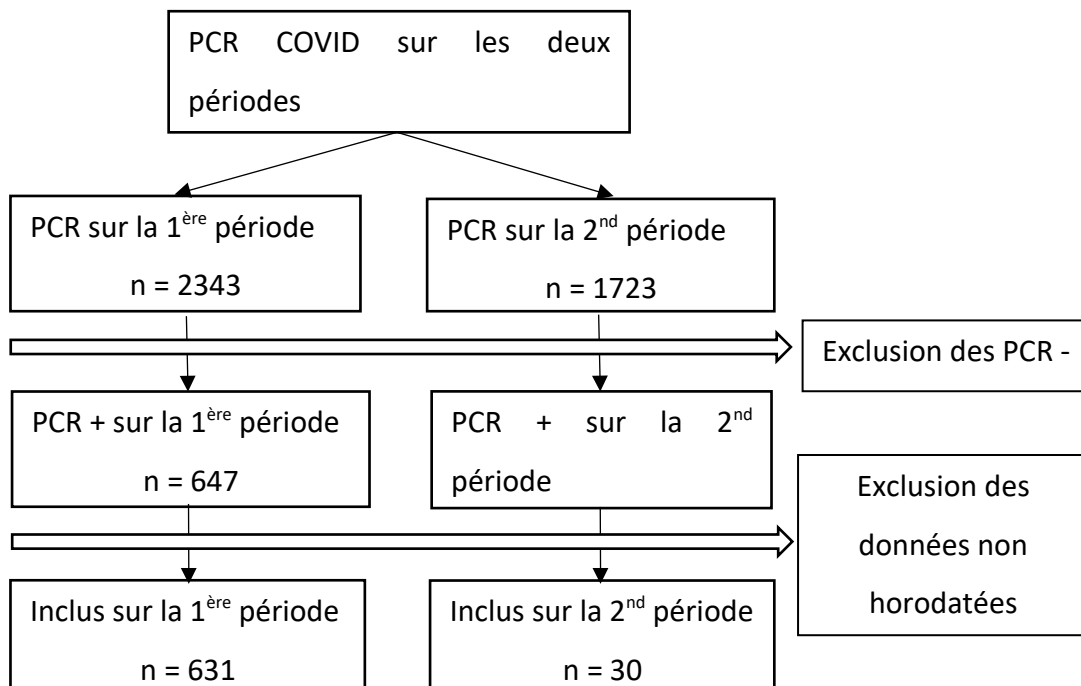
PCR COVID sur les deux périodes

PCR sur la 1$^{ère}$ période

n = 2343

PCR sur la 2$^{nd}$ période

n = 1723

Exclusion des PCR -

PCR + sur la 1$^{ère}$ période

n = 647

PCR + sur la 2$^{nd}$ période

Exclusion des données non horodatées

Inclus sur la 1$^{ère}$ période

n = 631

Inclus sur la 2$^{nd}$ période

n = 30